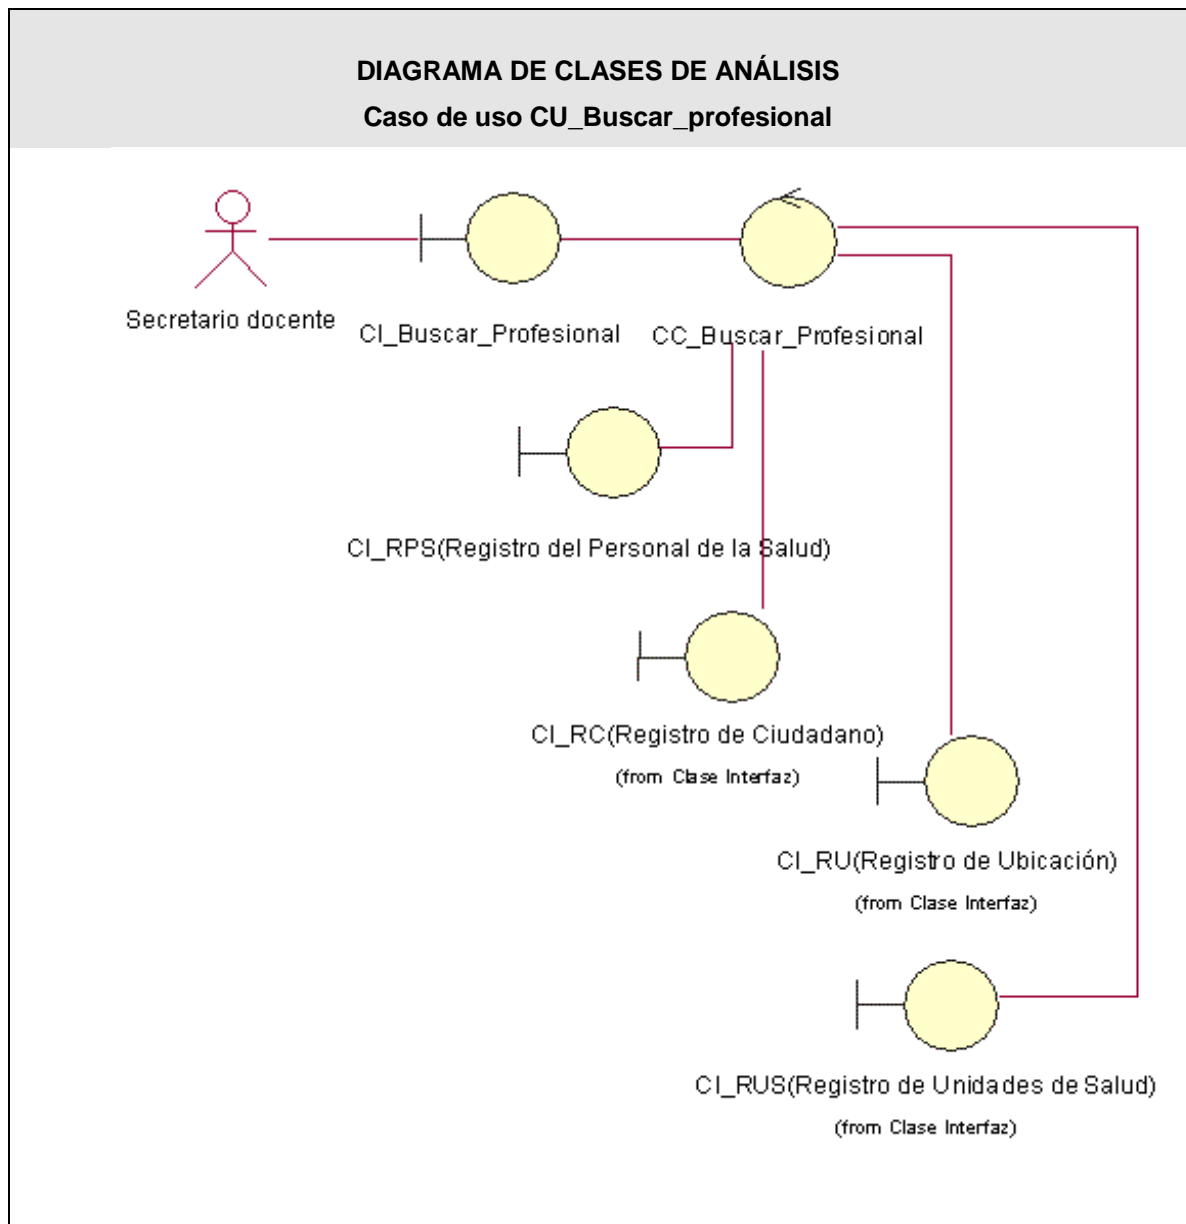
DIAGRAMA DE CLASES DE ANÁLISIS
Caso de uso CU_Buscar_profesional

Secretario docente

CI_Buscar_Profesional

CC_Buscar_Profesional

CI_RPS(Registro del Personal de la Salud)

CI_RC(Registro de Ciudadano)
(from Clase Interfaz)

CI_RU(Registro de Ubicación)
(from Clase Interfaz)

CI_RUS(Registro de Unidades de Salud)
(from Clase Interfaz)